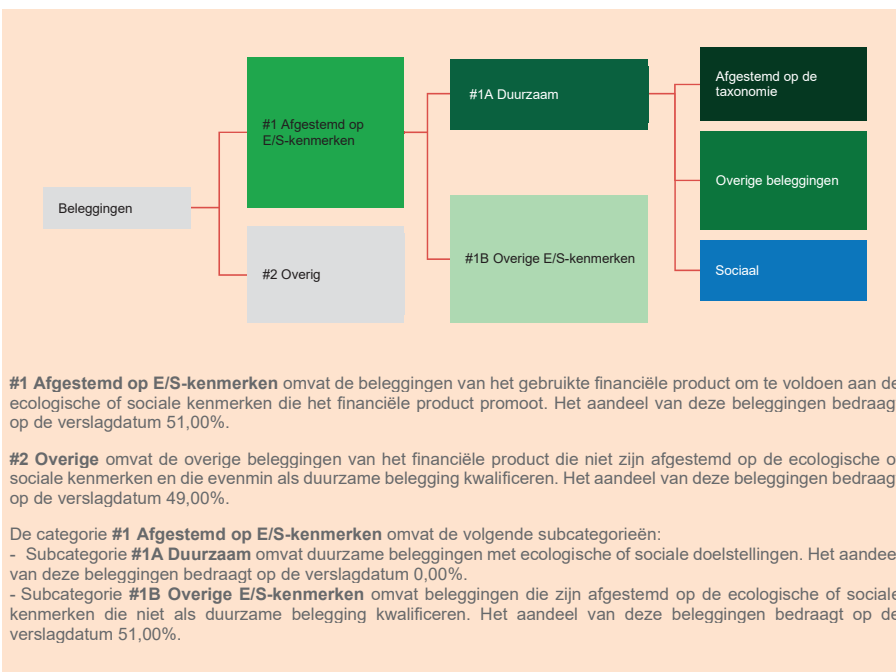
Beleggingen

#1 Afgestemd op E/S-kenmerken

#2 Overig

#1A Duurzaam

#1B Overige E/S-kenmerken

Afgestemd op de taxonomie

Overige beleggingen

Sociaal

**#1 Afgestemd op E/S-kenmerken** omvat de beleggingen van het gebruikte financiële product om te voldoen aan de ecologische of sociale kenmerken die het financiële product promoot. Het aandeel van deze beleggingen bedraagt op de verslagdatum 51,00%.

**#2 Overige** omvat de overige beleggingen van het financiële product die niet zijn afgestemd op de ecologische o sociale kenmerken en die evenmin als duurzame belegging kwalificeren. Het aandeel van deze beleggingen bedraag op de verslagdatum 49,00%.

De categorie **#1 Afgestemd op E/S-kenmerken** omvat de volgende subcategorieën:
- Subcategorie **#1A Duurzaam** omvat duurzame beleggingen met ecologische of sociale doelstellingen. Het aandee van deze beleggingen bedraagt op de verslagdatum 0,00%.
- Subcategorie **#1B Overige E/S-kenmerken** omvat beleggingen die zijn afgestemd op de ecologische of sociale kenmerken die niet als duurzame belegging kwalificeren. Het aandeel van deze beleggingen bedraagt op de verslagdatum 51,00%.